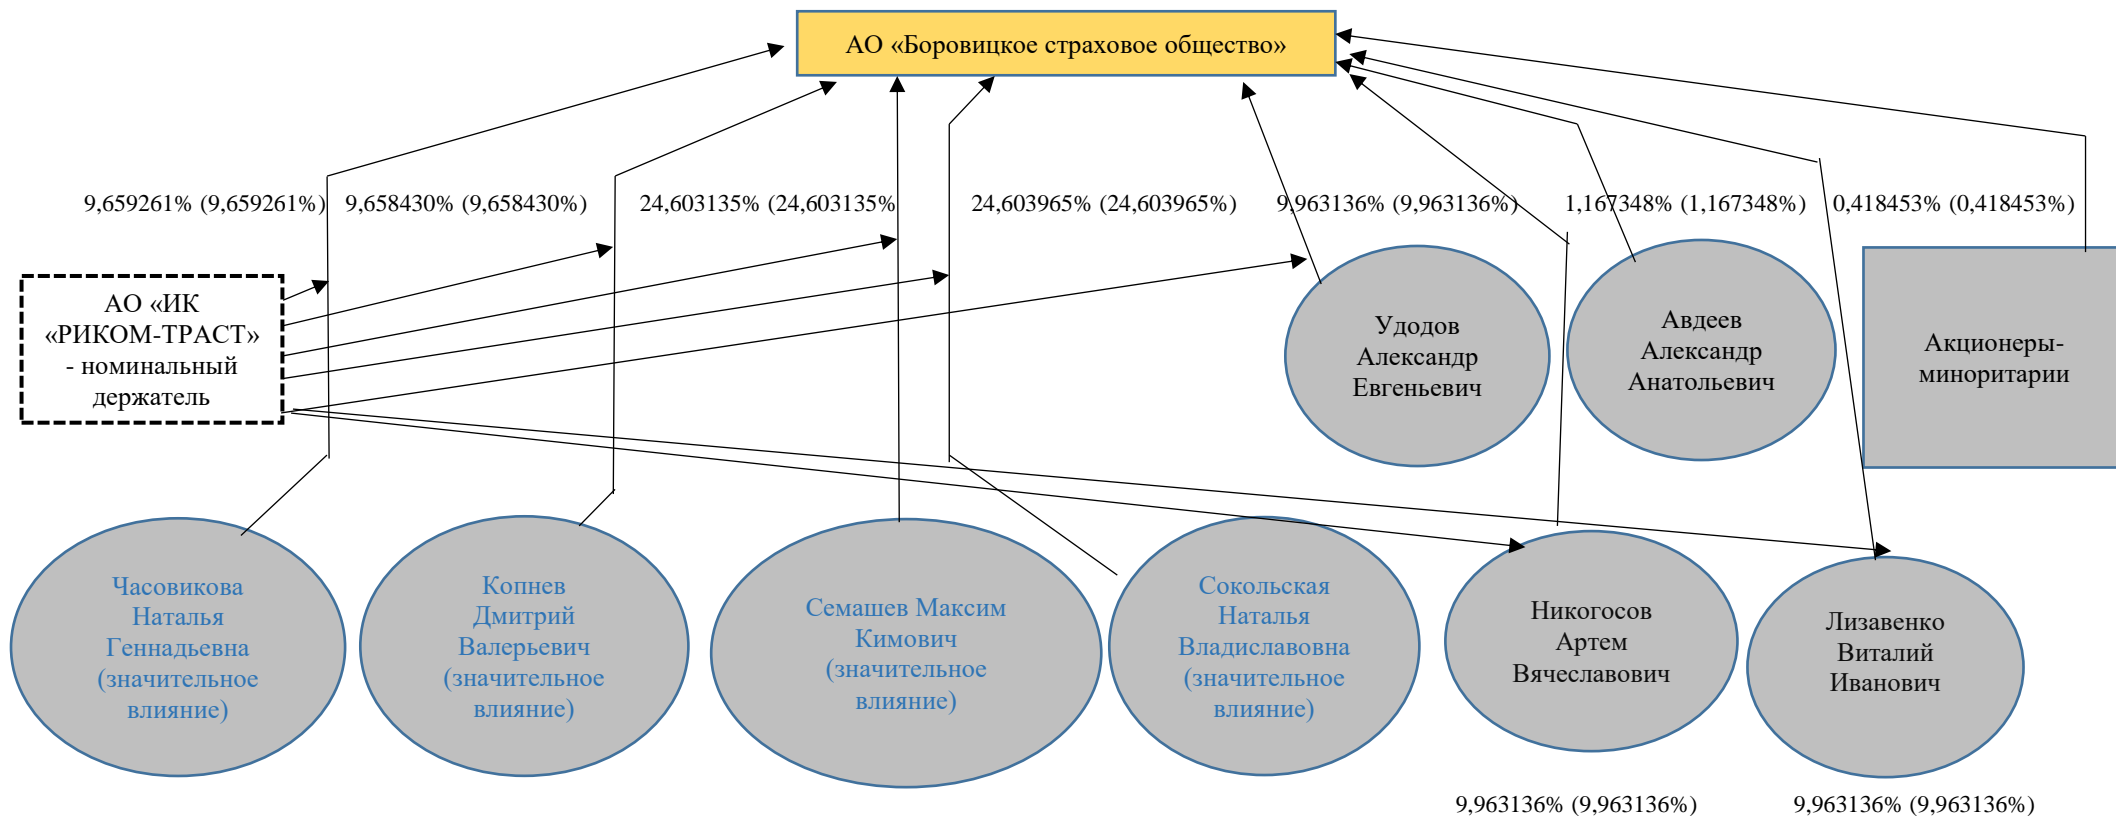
АО «Боровицкое страховое общество»

9,659261% (9,659261%)

9,658430% (9,658430%)

24,603135% (24,603135%

24,603965% (24,603965%)

9,963136% (9,963136%)

1,167348% (1,167348%)

0,418453% (0,418453%)

АО «ИК «РИКОМ-ТРАСТ» - номинальный держатель

Удодов Александр Евгеньевич

Авдеев Александр Анатольевич

Акционеры-миноритарии

Часовикова Наталья Геннадьевна (значительное влияние)

Копнев Дмитрий Валерьевич (значительное влияние)

Семашев Максим Кимович (значительное влияние)

Сокольская Наталья Владиславовна (значительное влияние)

Никогосов Артем Вячеславович

Лизавенко Виталий Иванович

9,963136% (9,963136%)

9,963136% (9,963136%)